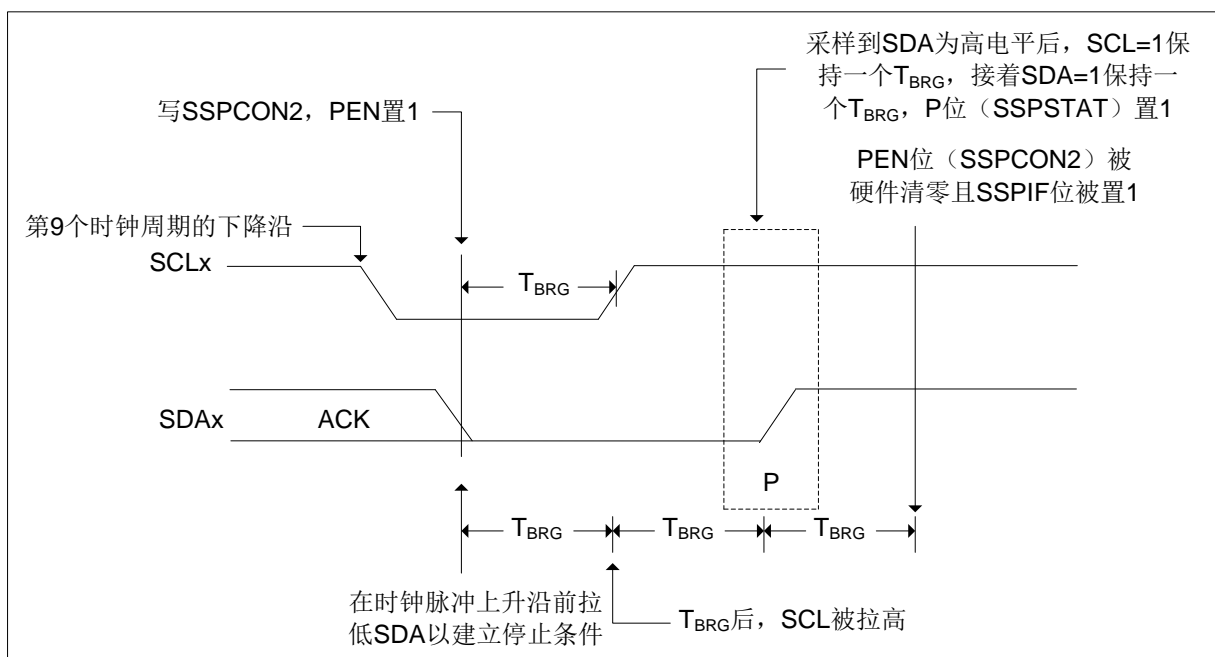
采样到SDA为高电平后，SCL=1保持一个$T_{BRG}$，接着SDA=1保持一个$T_{BRG}$，P位（SSPSTAT）置1

写SSPCON2，PEN置1

PEN位（SSPCON2）被硬件清零且SSPIF位被置1

第9个时钟周期的下降沿

SCLx

$T_{BRG}$

SDAx

ACK

P

$T_{BRG}$

$T_{BRG}$

$T_{BRG}$

在时钟脉冲上升沿前拉低SDA以建立停止条件

$T_{BRG}$后，SCL被拉高